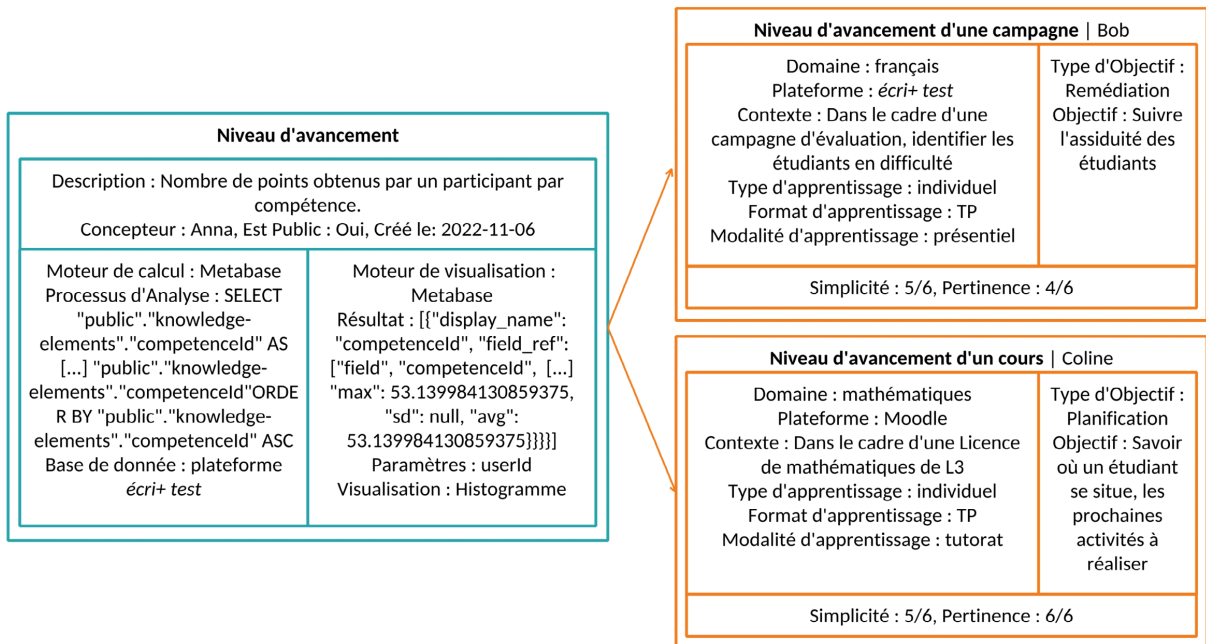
**Niveau d'avancement**

Description : Nombre de points obtenus par un participant par compétence.
Concepteur : Anna, Est Public : Oui, Créé le: 2022-11-06

Moteur de calcul : Metabase
Processus d'Analyse : SELECT "public"."knowledge-elements"."competenceId" AS [...] "public"."knowledge-elements"."competenceId"ORDER BY "public"."knowledge-elements"."competenceId" ASC
Base de donnée : plateforme *écri+ test*

Moteur de visualisation : Metabase
Résultat : [{"display_name": "competenceId", "field_ref": ["field", "competenceId", [...] "max": 53.139984130859375, "sd": null, "avg": 53.139984130859375}}}}]
Paramètres : userId
Visualisation : Histogramme

**Niveau d'avancement d'une campagne** | Bob

Domaine : français
Plateforme : *écri+ test*
Contexte : Dans le cadre d'une campagne d'évaluation, identifier les étudiants en difficulté
Type d'apprentissage : individuel
Format d'apprentissage : TP
Modalité d'apprentissage : présentiel

Type d'Objectif : Remédiation
Objectif : Suivre l'assiduité des étudiants

Simplicité : 5/6, Pertinence : 4/6

**Niveau d'avancement d'un cours** | Coline

Domaine : mathématiques
Plateforme : Moodle
Contexte : Dans le cadre d'une Licence de mathématiques de L3
Type d'apprentissage : individuel
Format d'apprentissage : TP
Modalité d'apprentissage : tutorat

Type d'Objectif : Planification
Objectif : Savoir où un étudiant se situe, les prochaines activités à réaliser

Simplicité : 5/6, Pertinence : 6/6